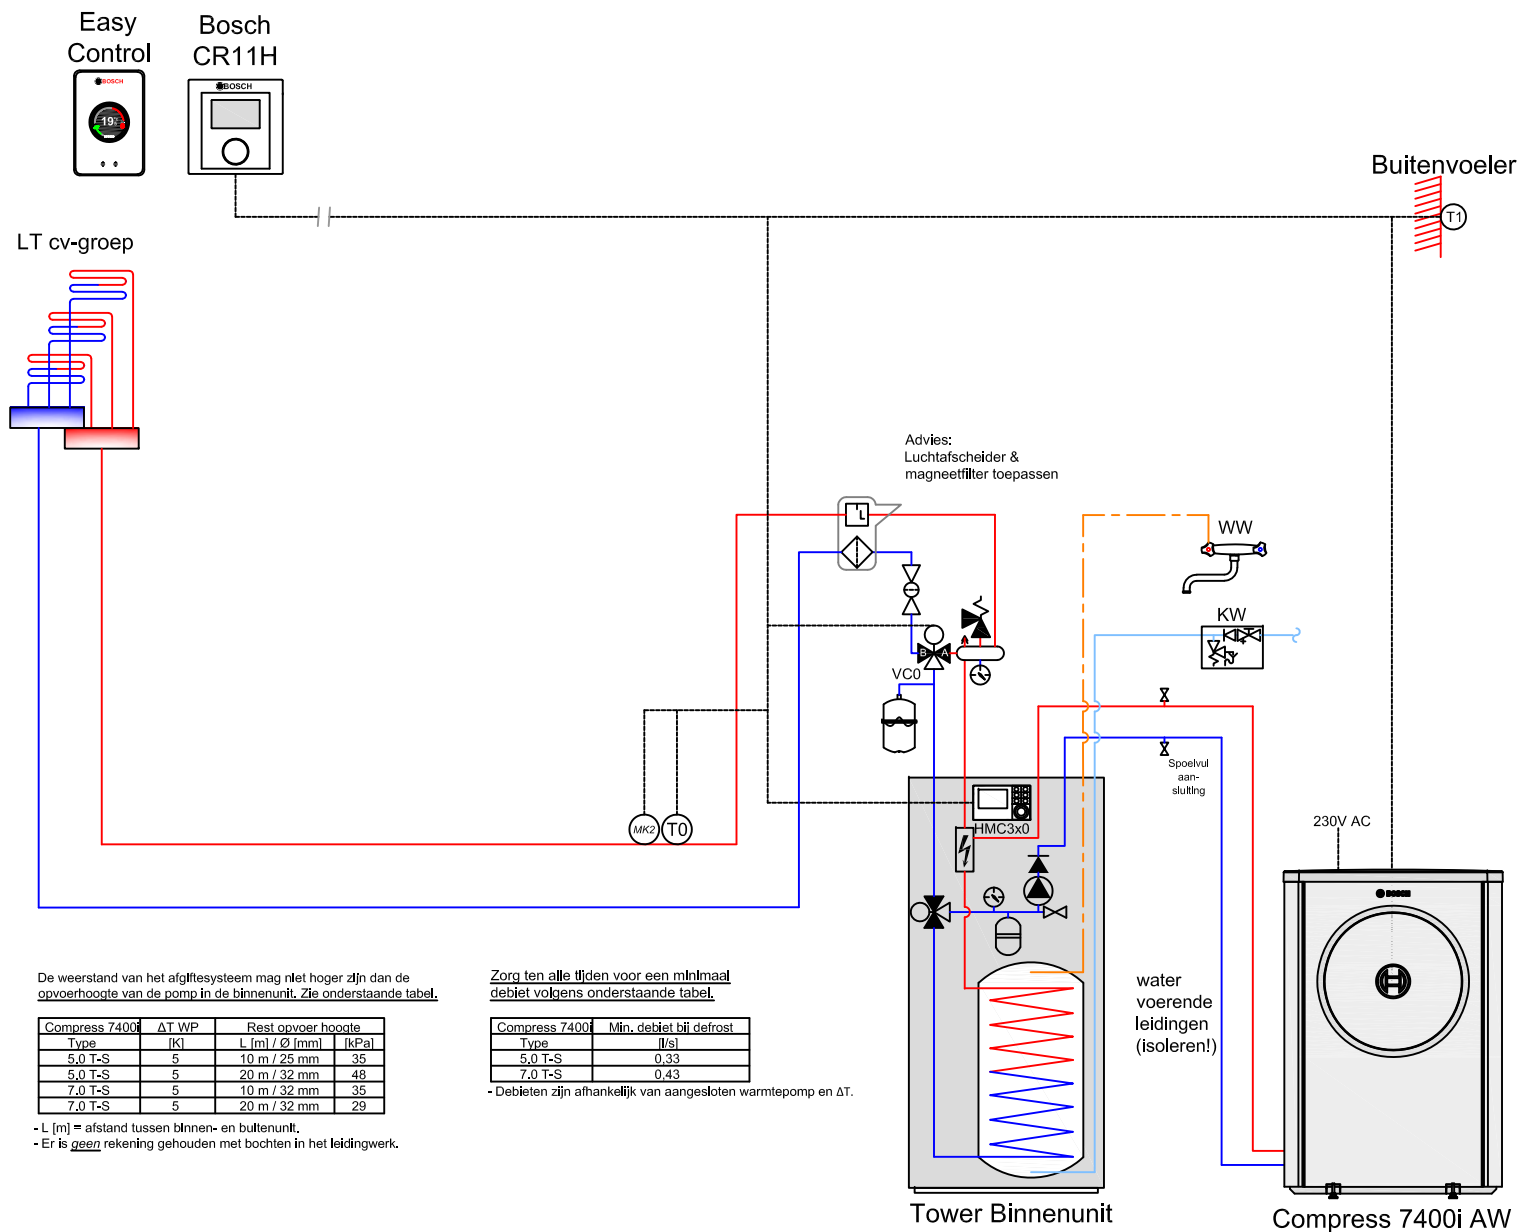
Easy Control

BOSCH

19

Bosch CR11H

BOSCH

Buitenvoeler

T1

LT cv-groep

Advies:
Luchtafscheider &
magneetfilter toepassen

WW

KW

B

A

VC0

MK2

T0

HMC3x0

Spoelvul aansluitlng

230V AC

BOSCH

water voerende leidingen (isoleren!)

De weerstand van het afgiftesysteem mag niet hoger zijn dan de opvoerhoogte van de pomp in de binnenunit. Zie onderstaande tabel.

| Compress 7400i | ΔT WP | Rest opvoer hoogte | |
|---|---|---|---|
| Type | [K] | L [m] / Ø [mm] | [kPa] |
| 5,0 T-S | 5 | 10 m / 25 mm | 35 |
| 5,0 T-S | 5 | 20 m / 32 mm | 48 |
| 7,0 T-S | 5 | 10 m / 32 mm | 35 |
| 7,0 T-S | 5 | 20 m / 32 mm | 29 |

- L [m] = afstand tussen binnen- en buitenunit.
- Er is geen rekening gehouden met bochten in het leidingwerk.

Zorg ten alle tijden voor een minimaal debiet volgens onderstaande tabel.

| Compress 7400i | Min. debiet bij defrost |
|---|---|
| Type | [l/s] |
| 5,0 T-S | 0,33 |
| 7,0 T-S | 0,43 |

- Debieten zijn afhankelijk van aangesloten warmtepomp en ΔT.

Tower Binnenunit

Compress 7400i AW